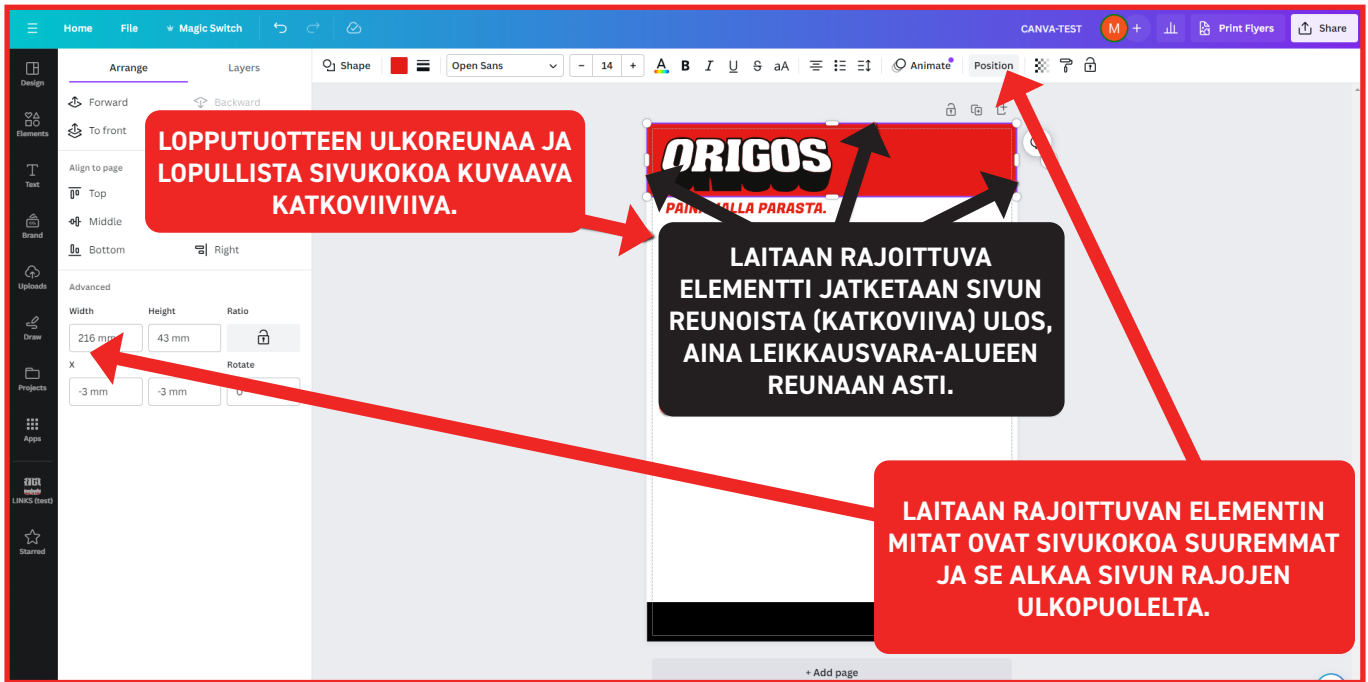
Home File Magic Switch

CANVA-TEST M + Print Flyers Share

Design

Elements

Text

Brand

Uploads

Draw

Projects

Apps

LINKS (test)

Starred

Arrange Layers

Forward Backward

To front

Align to page

Top

Middle

Bottom Right

Advanced

Width Height Ratio

216 mm 43 mm

X Rotate

-3 mm -3 mm 0

Shape Open Sans − 14 + B I U S aA Animate Position

ORIGOS

PAINA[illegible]ALLA PARASTA.

LOPPUTUOTTEEN ULKOREUNAA JA LOPULLISTA SIVUKOKOA KUVAAVA KATKOVIIVIIVA.

LAITAAN RAJOITTUVA ELEMENTTI JATKETAAN SIVUN REUNOISTA (KATKOVIIVA) ULOS, AINA LEIKKAUSVARA-ALUEEN REUNAAN ASTI.

LAITAAN RAJOITTUVAN ELEMENTIN MITAT OVAT SIVUKOKOA SUUREMMAT JA SE ALKAA SIVUN RAJOJEN ULKOPUOLELTA.

+ Add page